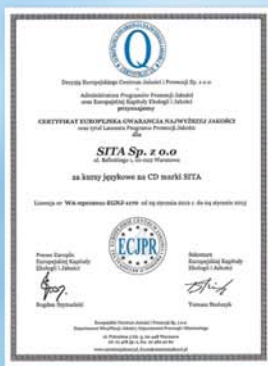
Q

Decyzją Europejskiego Centrum Jakości i Promocji Sp. z o.o.
i
Administracji Programów Promocji Jakości
oraz Europejskiej Kapituły Ekologii i Jakości
przyznajemy

CERTYFIKAT EUROPEJSKA GWARANCJA NAJWYŻSZEJ JAKOŚCI
oraz tytuł Laureata Programu Promocji Jakości
dla

SITA Sp. z o.o
ul. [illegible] Warszawa

za kursy językowe na CD marki SITA

Licencja nr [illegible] od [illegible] do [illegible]

Prezes Europejskiej Kapituły Ekologii i Jakości

ECJPR

Sekretarz Europejskiej Kapituły Ekologii i Jakości

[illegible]

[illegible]

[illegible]
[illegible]
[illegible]
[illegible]